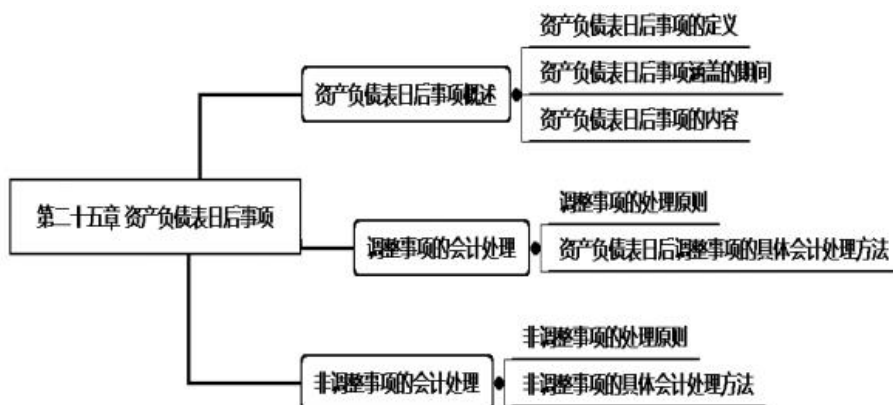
第二十五章 资产负债表日后事项

资产负债表日后事项概述

资产负债表日后事项的定义

资产负债表日后事项涵盖的期间

资产负债表日后事项的内容

调整事项的会计处理

调整事项的处理原则

资产负债表日后调整事项的具体会计处理方法

非调整事项的会计处理

非调整事项的处理原则

非调整事项的具体会计处理方法